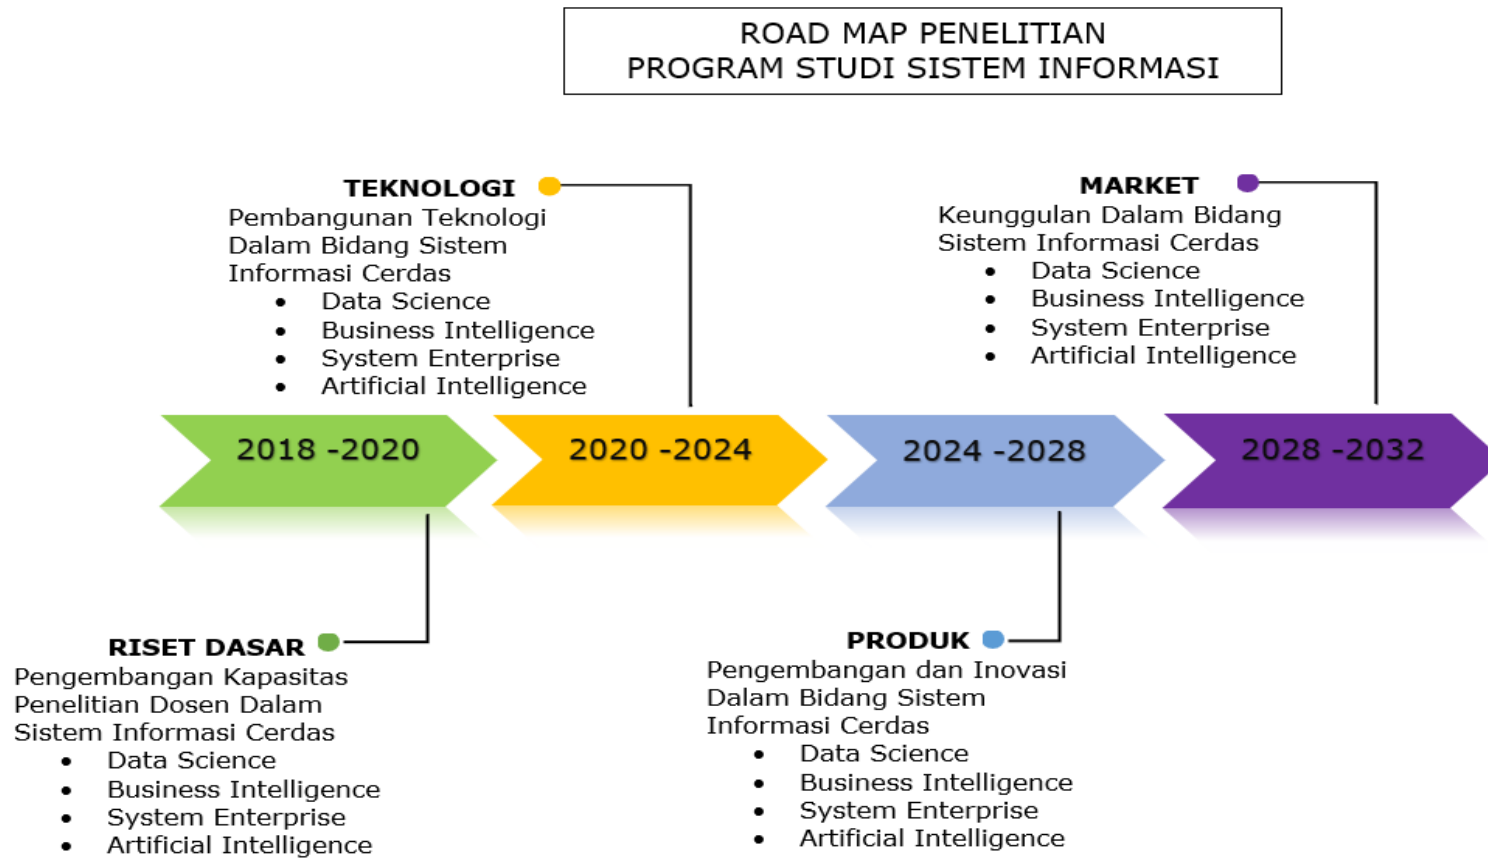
ROAD MAP PENELITIAN
PROGRAM STUDI SISTEM INFORMASI

TEKNOLOGI
Pembangunan Teknologi Dalam Bidang Sistem Informasi Cerdas
- Data Science
- Business Intelligence
- System Enterprise
- Artificial Intelligence

MARKET
Keunggulan Dalam Bidang Sistem Informasi Cerdas
- Data Science
- Business Intelligence
- System Enterprise
- Artificial Intelligence

2018 -2020

2020 -2024

2024 -2028

2028 -2032

RISET DASAR
Pengembangan Kapasitas Penelitian Dosen Dalam Sistem Informasi Cerdas
- Data Science
- Business Intelligence
- System Enterprise
- Artificial Intelligence

PRODUK
Pengembangan dan Inovasi Dalam Bidang Sistem Informasi Cerdas
- Data Science
- Business Intelligence
- System Enterprise
- Artificial Intelligence